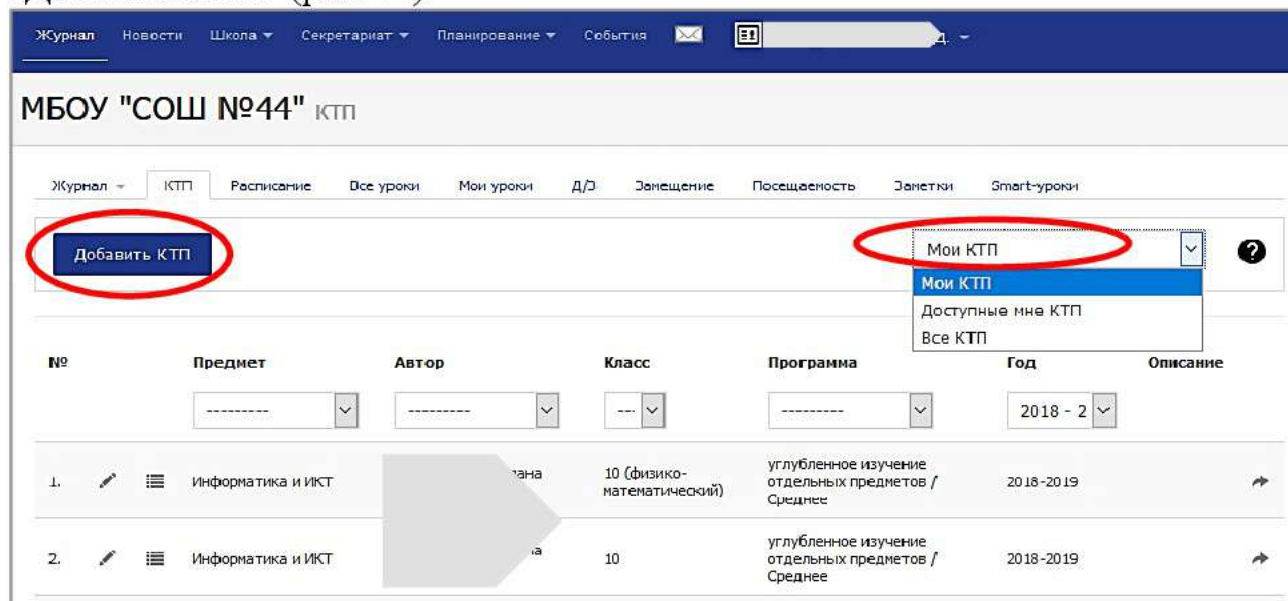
Журнал Новости Школа ▾ Секретариат ▾ Планирование ▾ События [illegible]д. ▾

МБОУ "СОШ №44" КТП

Журнал ▾ КТП Расписание Все уроки Мои уроки Д/З Замещение Посещаемость Заметки Smart-уроки

Добавить КТП

Мои КТП
Мои КТП
Доступные мне КТП
Все КТП

| № | | | Предмет | Автор | Класс | Программа | Год | Описание |
|---|---|---|---|---|---|---|---|---|
| | | | --------- | --------- | --- | --------- | 2018 - 2 | |
| 1. | | | Информатика и ИКТ | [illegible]зана | 10 (физико-математический) | углубленное изучение отдельных предметов / Среднее | 2018-2019 | |
| 2. | | | Информатика и ИКТ | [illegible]а | 10 | углубленное изучение отдельных предметов / Среднее | 2018-2019 | |